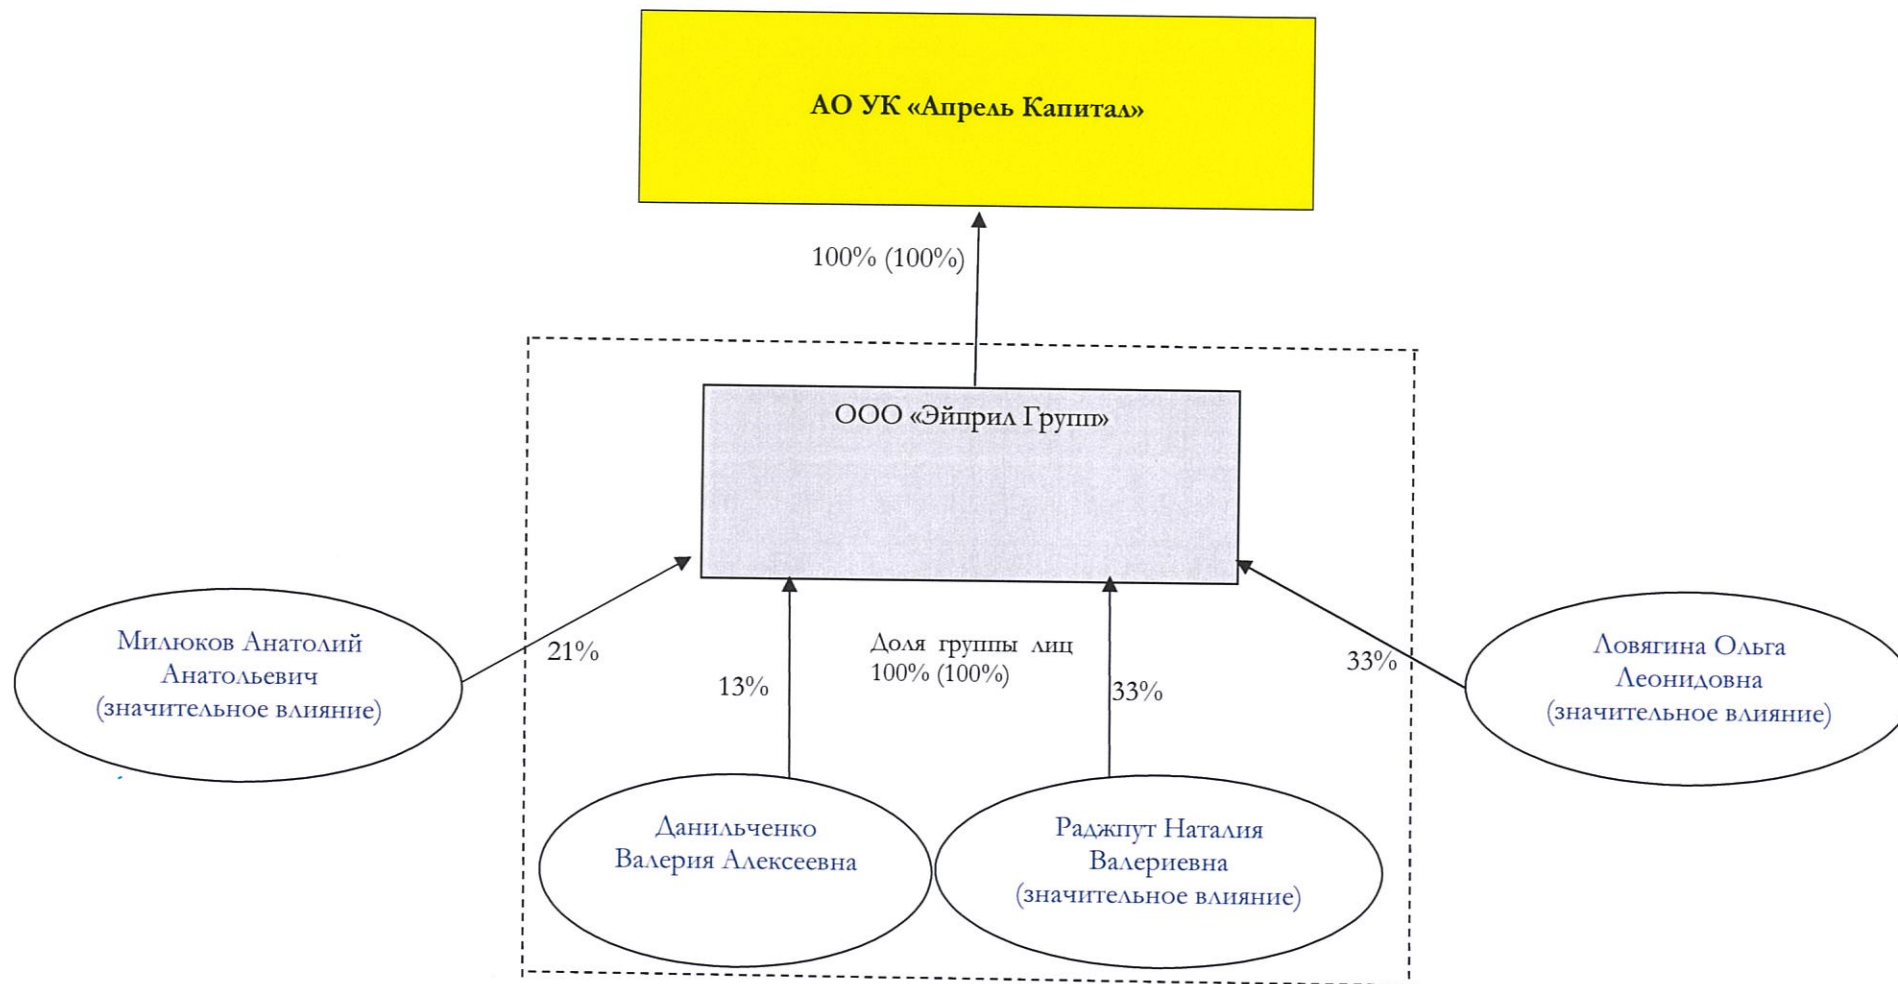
АО УК «Апрель Капитал»

100% (100%)

ООО «Эйприл Групп»

Милюков Анатолий Анатольевич (значительное влияние)

21%

13%

Доля группы лиц 100% (100%)

33%

33%

Ловягина Ольга Леонидовна (значительное влияние)

Данильченко Валерия Алексеевна

Раджпут Наталия Валериевна (значительное влияние)